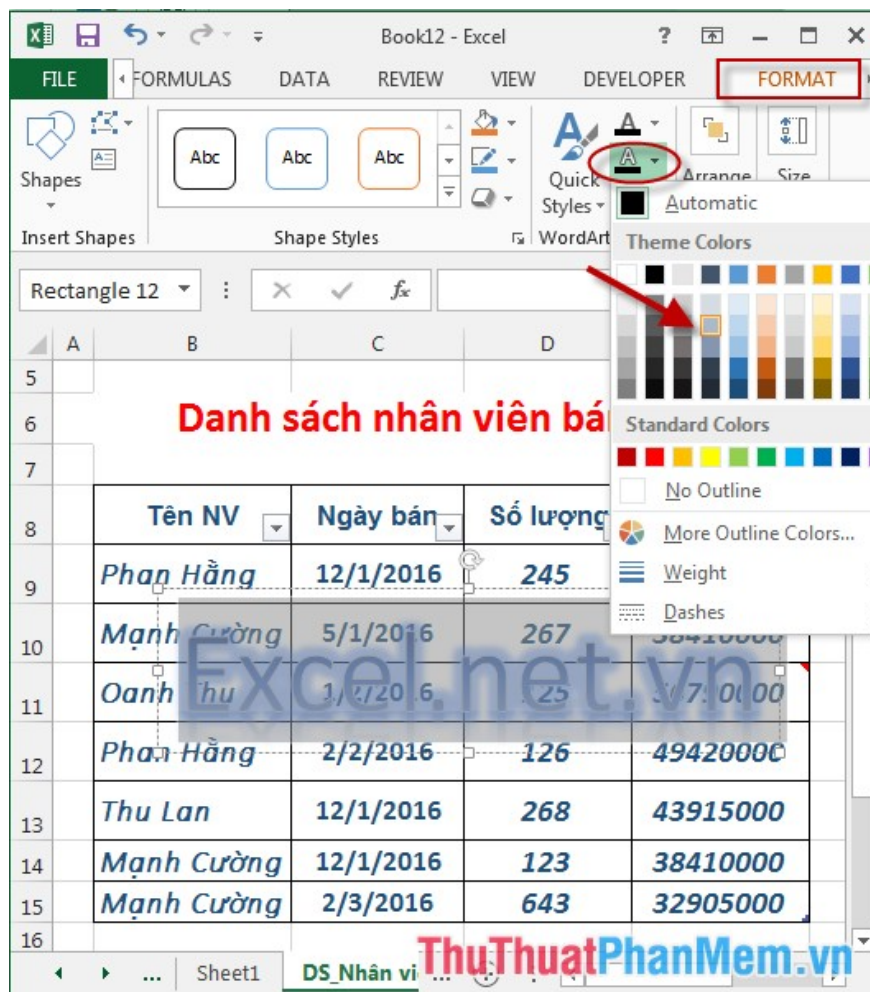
Book12 - Excel

FILE FORMULAS DATA REVIEW VIEW DEVELOPER FORMAT

Shapes

Abc Abc Abc

Quick Styles

Arrange

Size

Insert Shapes

Shape Styles

WordArt

Automatic

Theme Colors

Standard Colors

No Outline

More Outline Colors...

Weight

Dashes

Rectangle 12

A B C D

Danh sách nhân viên bán

| Tên NV | Ngày bán | Số lượng | |
|---|---|---|---|
| Phan Hằng | 12/1/2016 | 245 | |
| Mạnh Cường | 5/1/2016 | 267 | 38410000 |
| Oanh Thu | 1/2/2016 | 125 | 37750000 |
| Phan Hằng | 2/2/2016 | 126 | 49420000 |
| Thu Lan | 12/1/2016 | 268 | 43915000 |
| Mạnh Cường | 12/1/2016 | 123 | 38410000 |
| Mạnh Cường | 2/3/2016 | 643 | 32905000 |

Excel.net.vn

Sheet1 DS_Nhân vi

ThuThuatPhanMem.vn